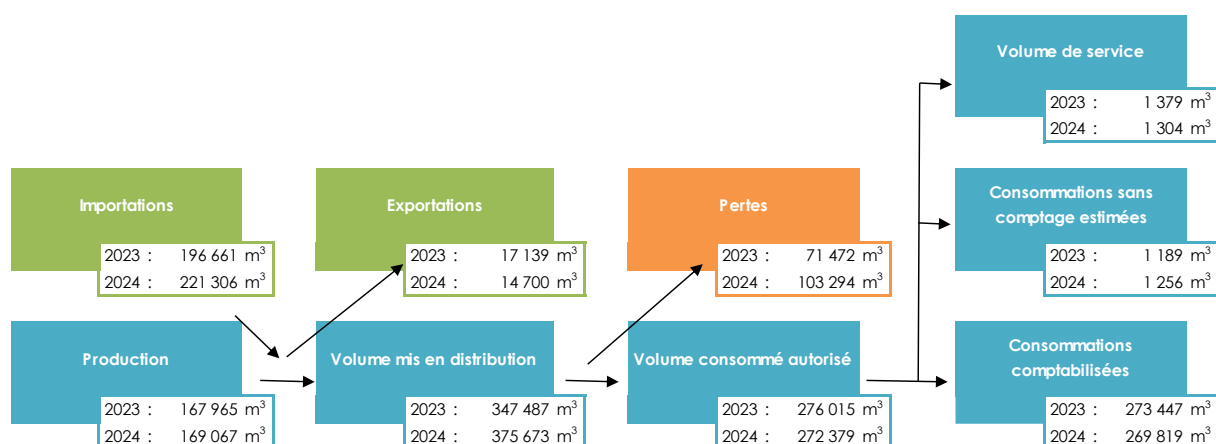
Volume de service

| 2023 : | 1 379 m$^3$ |
|---|---|
| 2024 : | 1 304 m$^3$ |

Importations

| 2023 : | 196 661 m$^3$ |
|---|---|
| 2024 : | 221 306 m$^3$ |

Exportations

| 2023 : | 17 139 m$^3$ |
|---|---|
| 2024 : | 14 700 m$^3$ |

Pertes

| 2023 : | 71 472 m$^3$ |
|---|---|
| 2024 : | 103 294 m$^3$ |

Consommations sans comptage estimées

| 2023 : | 1 189 m$^3$ |
|---|---|
| 2024 : | 1 256 m$^3$ |

Production

| 2023 : | 167 965 m$^3$ |
|---|---|
| 2024 : | 169 067 m$^3$ |

Volume mis en distribution

| 2023 : | 347 487 m$^3$ |
|---|---|
| 2024 : | 375 673 m$^3$ |

Volume consommé autorisé

| 2023 : | 276 015 m$^3$ |
|---|---|
| 2024 : | 272 379 m$^3$ |

Consommations comptabilisées

| 2023 : | 273 447 m$^3$ |
|---|---|
| 2024 : | 269 819 m$^3$ |